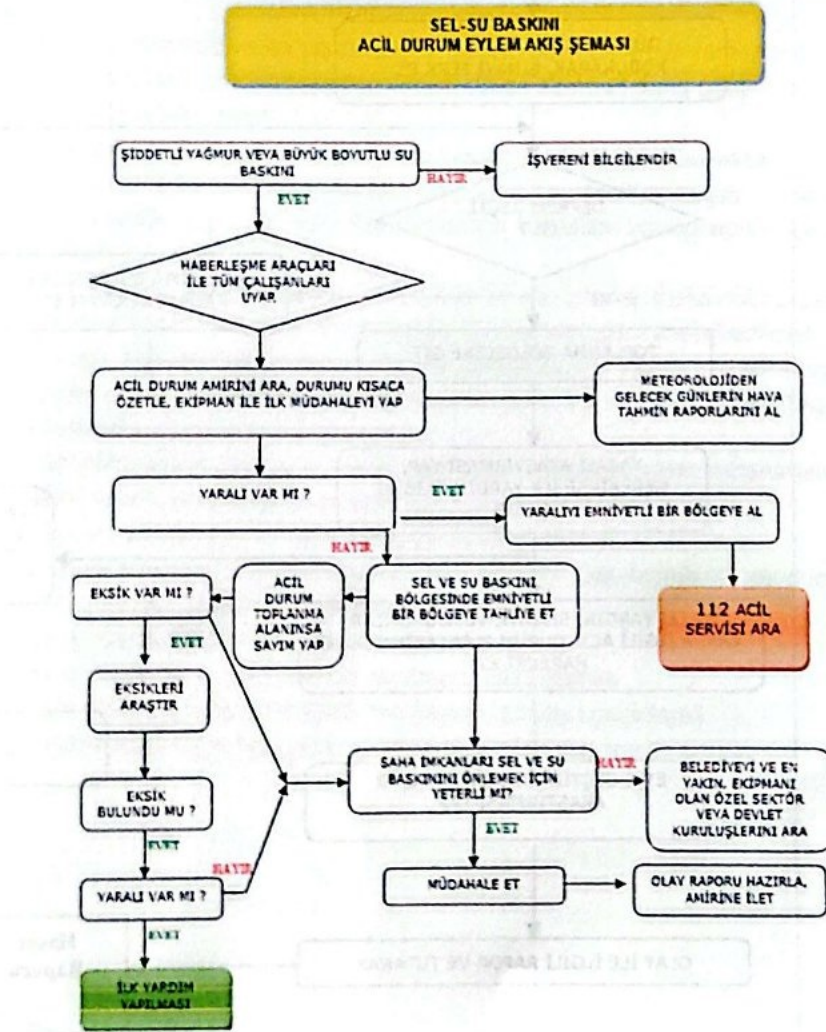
SEL-SU BASKINI
ACİL DURUM EYLEM AKIŞ ŞEMASI

ŞİDDETLİ YAĞMUR VEYA BÜYÜK BOYUTLU SU BASKINI

HAYIR

İŞVERENİ BİLGİLENDİR

EVET

HABERLEŞME ARAÇLARI İLE TÜM ÇALIŞANLARI UYAR

ACİL DURUM AMİRİNİ ARA, DURUMU KISACA ÖZETLE, EKİPMAN İLE İLK MÜDAHALEYİ YAP

METEOROLOJİDEN GELECEK GÜNLERİN HAVA TAHMİN RAPORLARINI AL

YARALI VAR MI ?

EVET

YARALIYI EMNİYETLİ BİR BÖLGEYE AL

HAYIR

112 ACİL SERVİSİ ARA

EKSİK VAR MI ?

ACİL DURUM TOPLANMA ALANINDA SAYIM YAP

SEL VE SU BASKINI BÖLGESİNDE EMNİYETLİ BİR BÖLGEYE TAHLİYE ET

EVET

EKSİKLERİ ARAŞTIR

EKSİK BULUNDU MU ?

SAHA İMKANLARI SEL VE SU BASKININI ÖNLEMEK İÇİN YETERLİ Mİ?

HAYIR

BELEDİYEYİ VE EN YAKIN, EKİPMANI OLAN ÖZEL SEKTÖR VEYA DEVLET KURULUŞLARINI ARA

EVET

EVET

HAYIR

YARALI VAR MI ?

MÜDAHALE ET

OLAY RAPORU HAZIRLA, AMİRİNE İLET

EVET

İLK YARDIM YAPILMASI